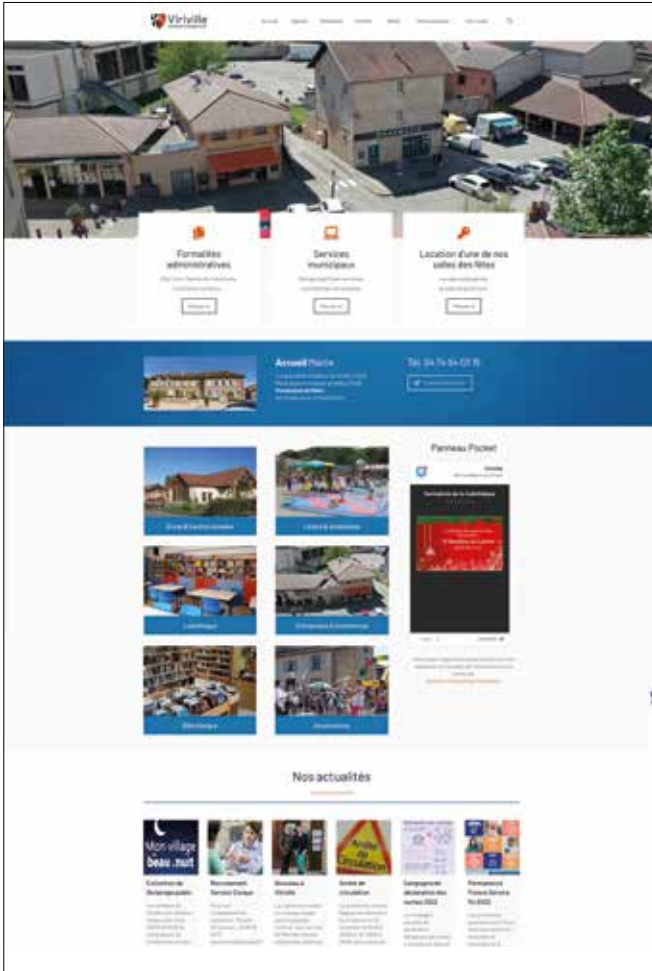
Viriville

Accueil Agenda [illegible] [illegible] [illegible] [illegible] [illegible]

Formalités administratives

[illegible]

Services municipaux

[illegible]

Location d'une de nos salles des fêtes

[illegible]

Accueil Mairie

Tél. 04 74 54 02 15

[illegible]

Panneau Pocket

Ludothèque

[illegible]

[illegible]

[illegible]

Nos actualités

Mon village beau...nuit

Extinction de l'éclairage public

Recrutement Service Civique

Nouveau à Viriville

Arrêté de circulation

Campagne de déclaration des ruches 2022

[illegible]